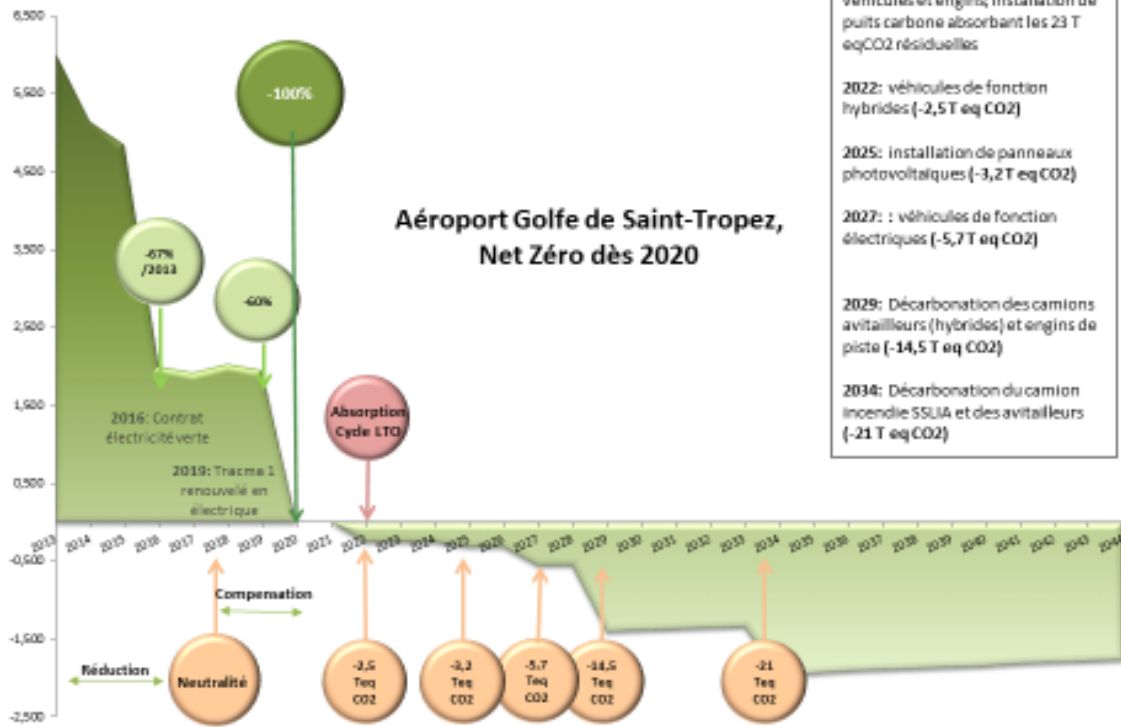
6,500
5,500
4,500
3,500
2,500
1,500
0,500
-0,500
-1,500
-2,500

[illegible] puits carbone absorbant les 23 T eqCO2 résiduelles

2022: véhicules de fonction hybrides (-2,5 T eq CO2)

2025: installation de panneaux photovoltaïques (-3,2 T eq CO2)

2027: : véhicules de fonction électriques (-5,7 T eq CO2)

2029: Décarbonation des camions avitailleurs (hybrides) et engins de piste (-14,5 T eq CO2)

2034: Décarbonation du camion incendie SSLIA et des avitailleurs (-21 T eq CO2)

-100%

Aéroport Golfe de Saint-Tropez, Net Zéro dès 2020

-67% /2013

-60%

Absorption Cycle LTO

2016: Contrat électricité verte

2019: Tracma 1 renouvelé en électrique

2013 2014 2015 2016 2017 2018 2019 2020 2021 2022 2023 2024 2025 2026 2027 2028 2029 2030 2031 2032 2033 2034 2035 2036 2037 2038 2039 2040 2041 2042 2043 2044

Compensation

Réduction

Neutralité

-2,5 Teq CO2

-3,2 Teq CO2

-5,7 Teq CO2

-14,5 Teq CO2

-21 Teq CO2